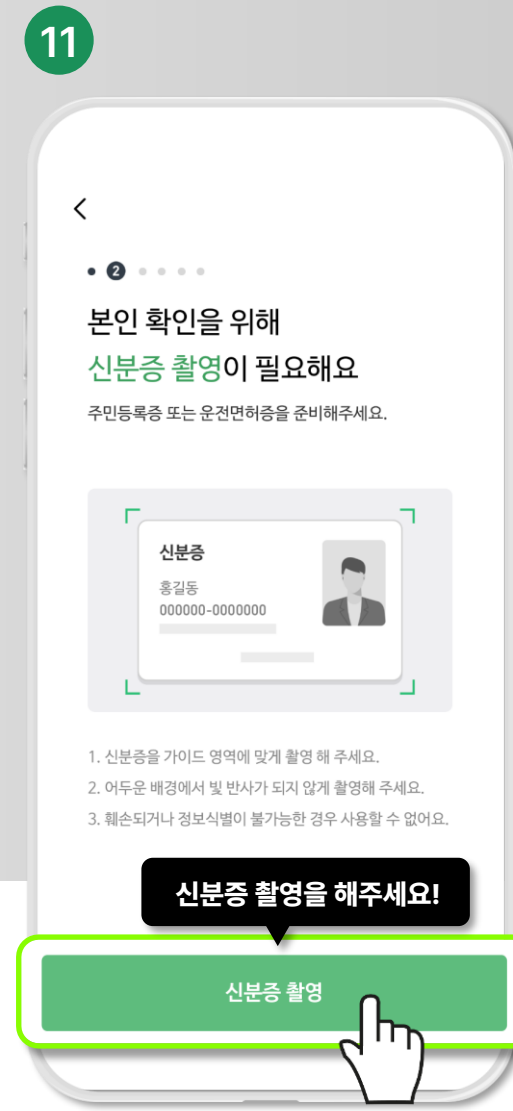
11

<

2

본인 확인을 위해
신분증 촬영이 필요해요

주민등록증 또는 운전면허증을 준비해주세요.

신분증
홍길동
000000-0000000

1. 신분증을 가이드 영역에 맞게 촬영 해 주세요.
2. 어두운 배경에서 빛 반사가 되지 않게 촬영해 주세요.
3. 훼손되거나 정보식별이 불가능한 경우 사용할 수 없어요.

신분증 촬영을 해주세요!

신분증 촬영